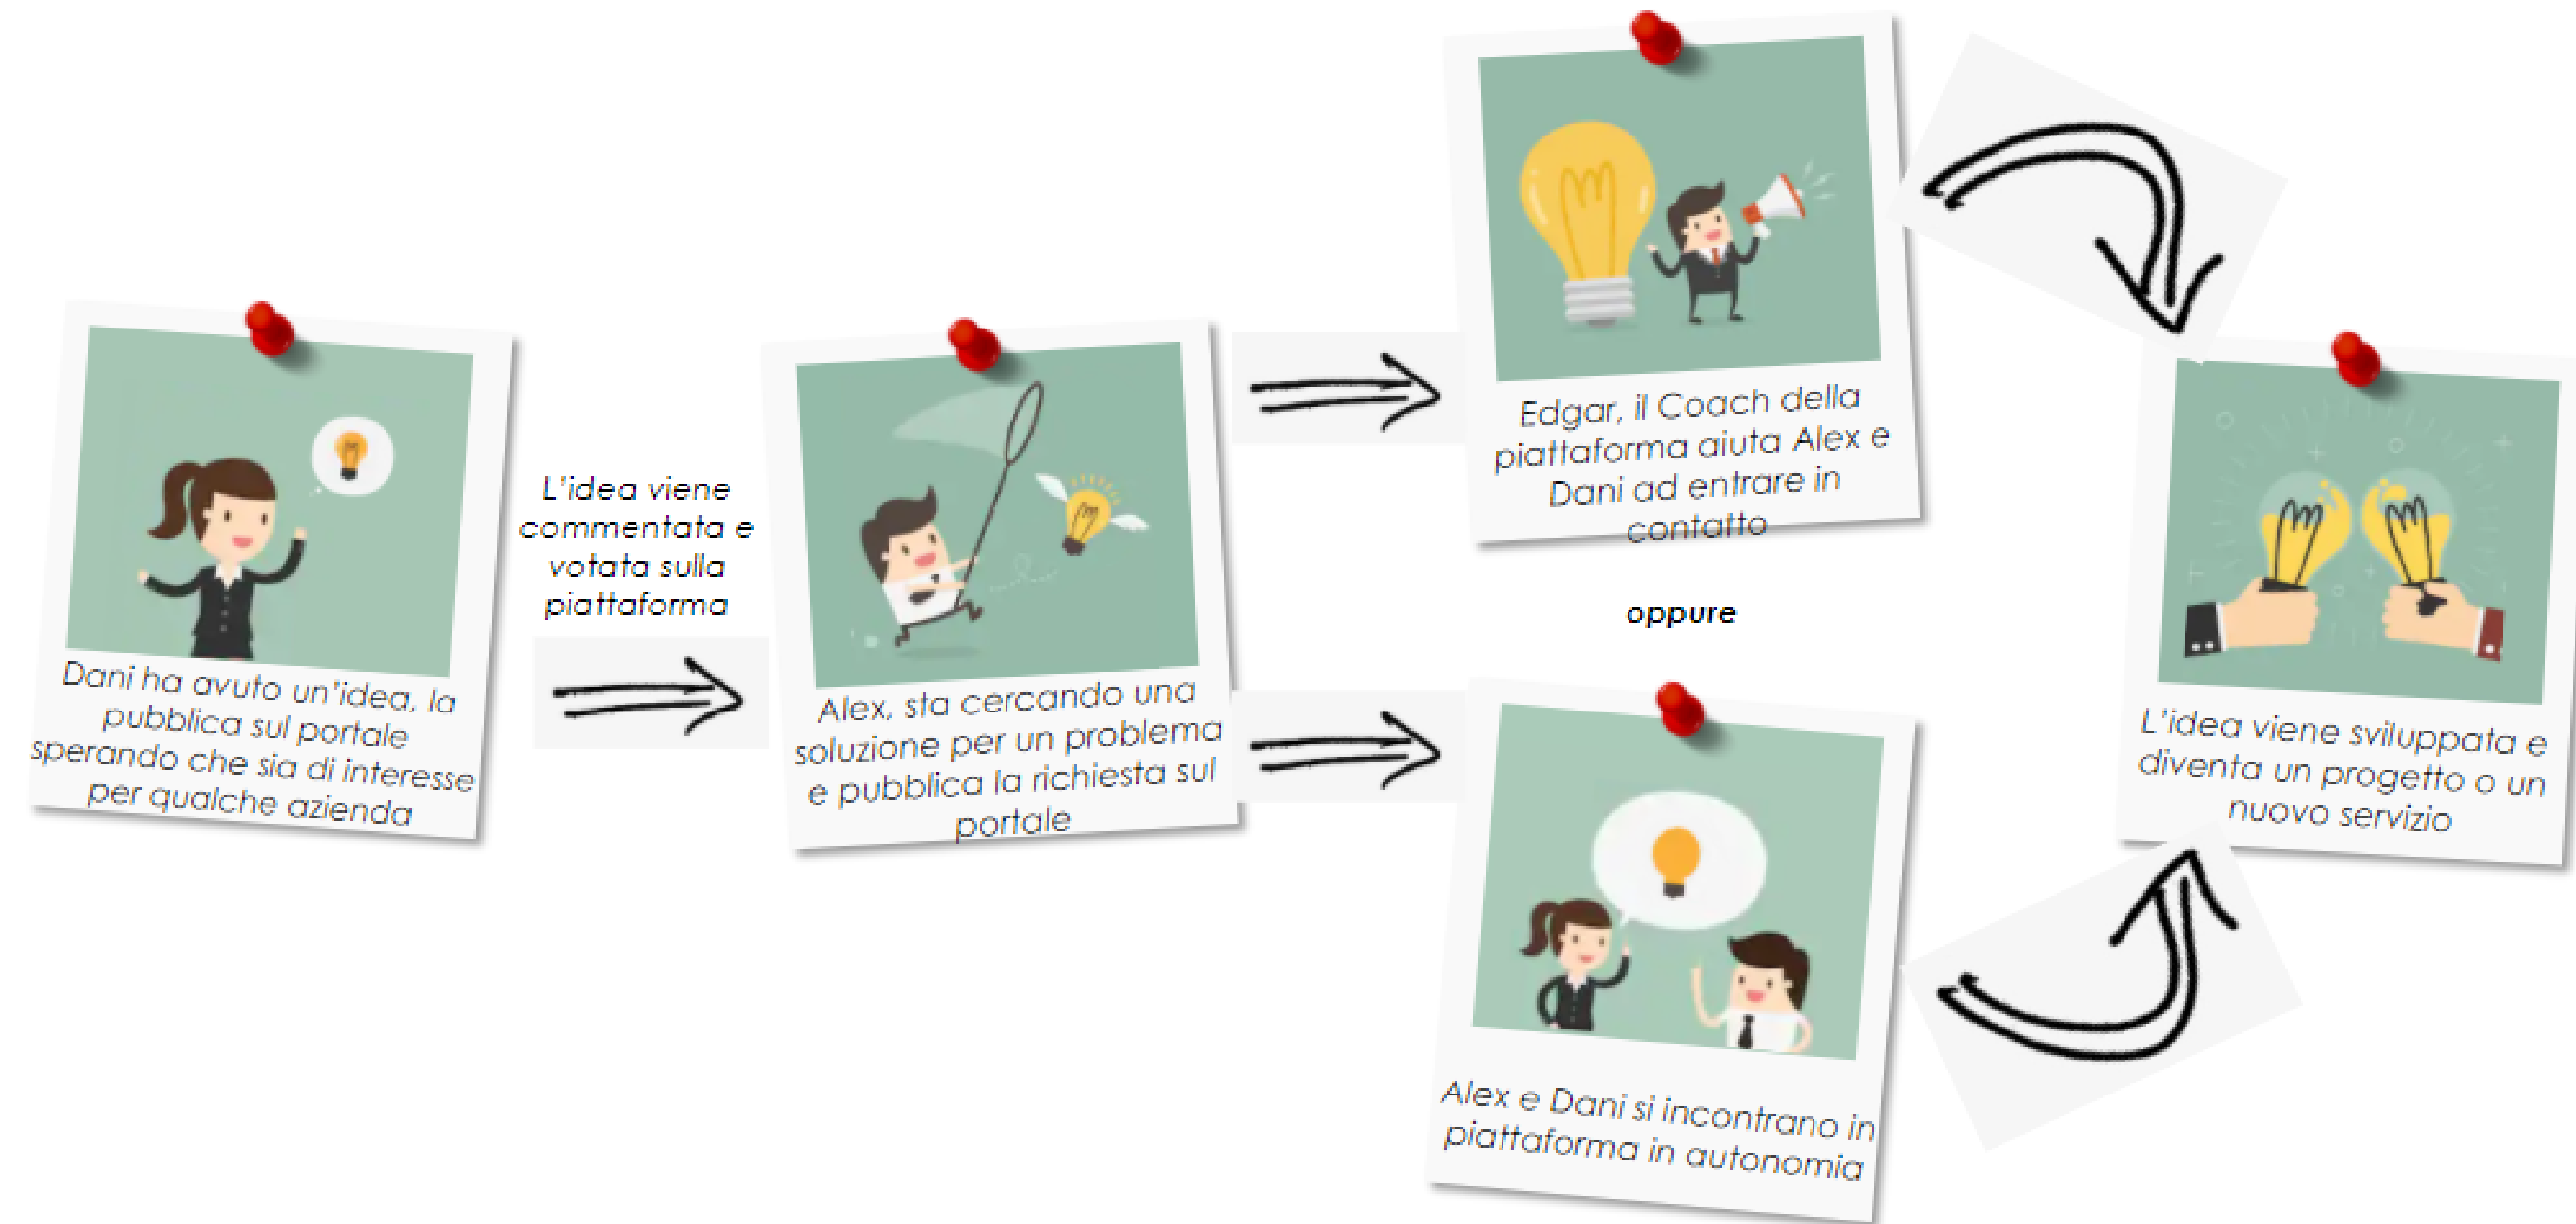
Dani ha avuto un'idea, la pubblica sul portale sperando che sia di interesse per qualche azienda

L'idea viene commentata e votata sulla piattaforma

Alex, sta cercando una soluzione per un problema e pubblica la richiesta sul portale

Edgar, il Coach della piattaforma aiuta Alex e Dani ad entrare in contatto

oppure

Alex e Dani si incontrano in piattaforma in autonomia

L'idea viene sviluppata e diventa un progetto o un nuovo servizio